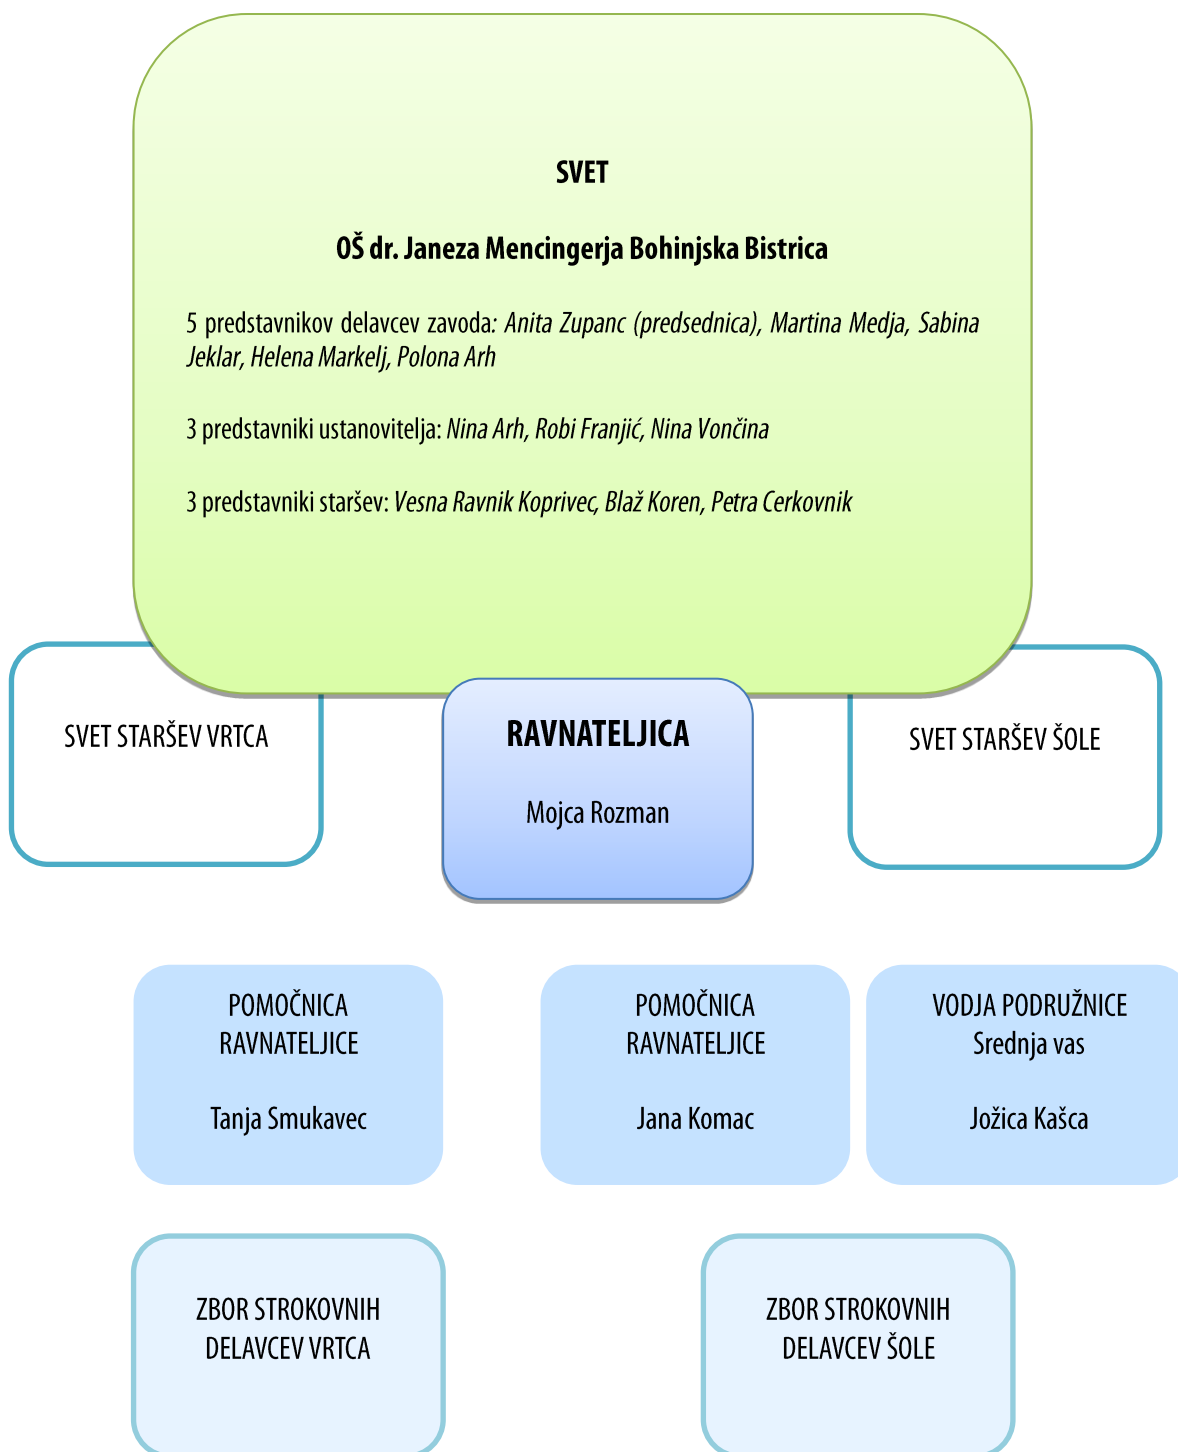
SVET

OŠ dr. Janeza Mencingerja Bohinjska Bistrica

5 predstavnikov delavcev zavoda: Anita Zupanc (predsednica), Martina Medja, Sabina Jeklar, Helena Markelj, Polona Arh

3 predstavniki ustanovitelja: Nina Arh, Robi Franjić, Nina Vončina

3 predstavniki staršev: Vesna Ravnik Koprivec, Blaž Koren, Petra Cerkovnik

SVET STARŠEV VRTCA

RAVNATELJICA

Mojca Rozman

SVET STARŠEV ŠOLE

POMOČNICA RAVNATELJICE

Tanja Smukavec

POMOČNICA RAVNATELJICE

Jana Komac

VODJA PODRUŽNICE Srednja vas

Jožica Kašca

ZBOR STROKOVNIH DELAVCEV VRTCA

ZBOR STROKOVNIH DELAVCEV ŠOLE